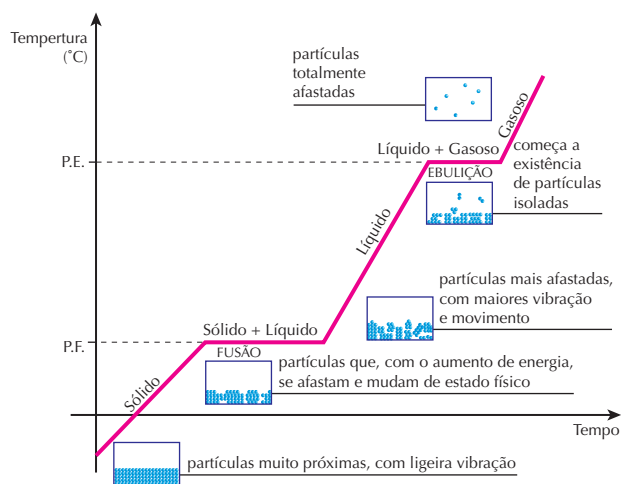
Tempertura
(°C)

partículas totalmente afastadas

Gasoso

Líquido + Gasoso

começa a existência de partículas isoladas

P.E.

EBULIÇÃO

Líquido

partículas mais afastadas, com maiores vibração e movimento

Sólido + Líquido

P.F.

FUSÃO

partículas que, com o aumento de energia, se afastam e mudam de estado físico

Sólido

Tempo

partículas muito próximas, com ligeira vibração